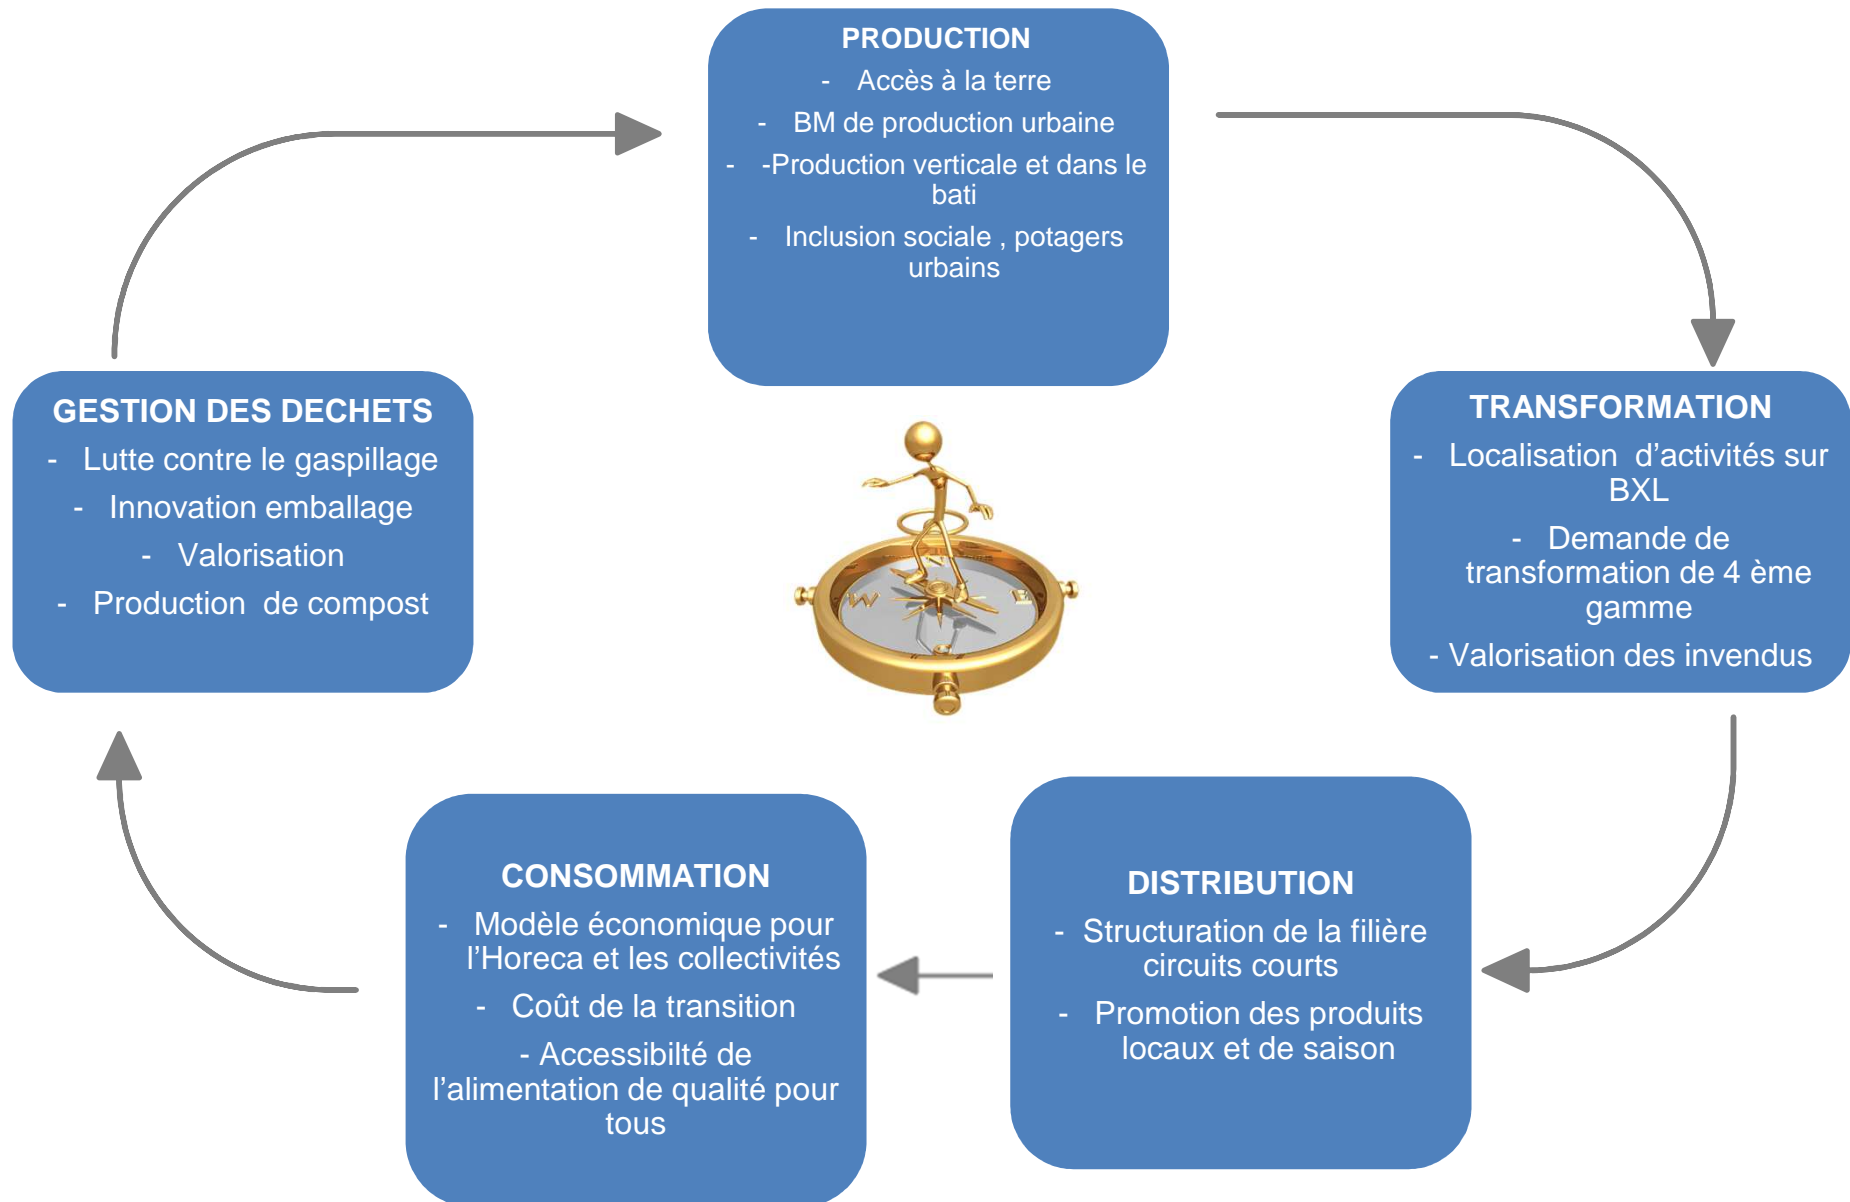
PRODUCTION
- Accès à la terre
- BM de production urbaine
- -Production verticale et dans le bati
- Inclusion sociale , potagers urbains

TRANSFORMATION
- Localisation d'activités sur BXL
- Demande de transformation de 4 ème gamme
- Valorisation des invendus

DISTRIBUTION
- Structuration de la filière circuits courts
- Promotion des produits locaux et de saison

CONSOMMATION
- Modèle économique pour l'Horeca et les collectivités
- Coût de la transition
- Accessibilté de l'alimentation de qualité pour tous

GESTION DES DECHETS
- Lutte contre le gaspillage
- Innovation emballage
- Valorisation
- Production de compost